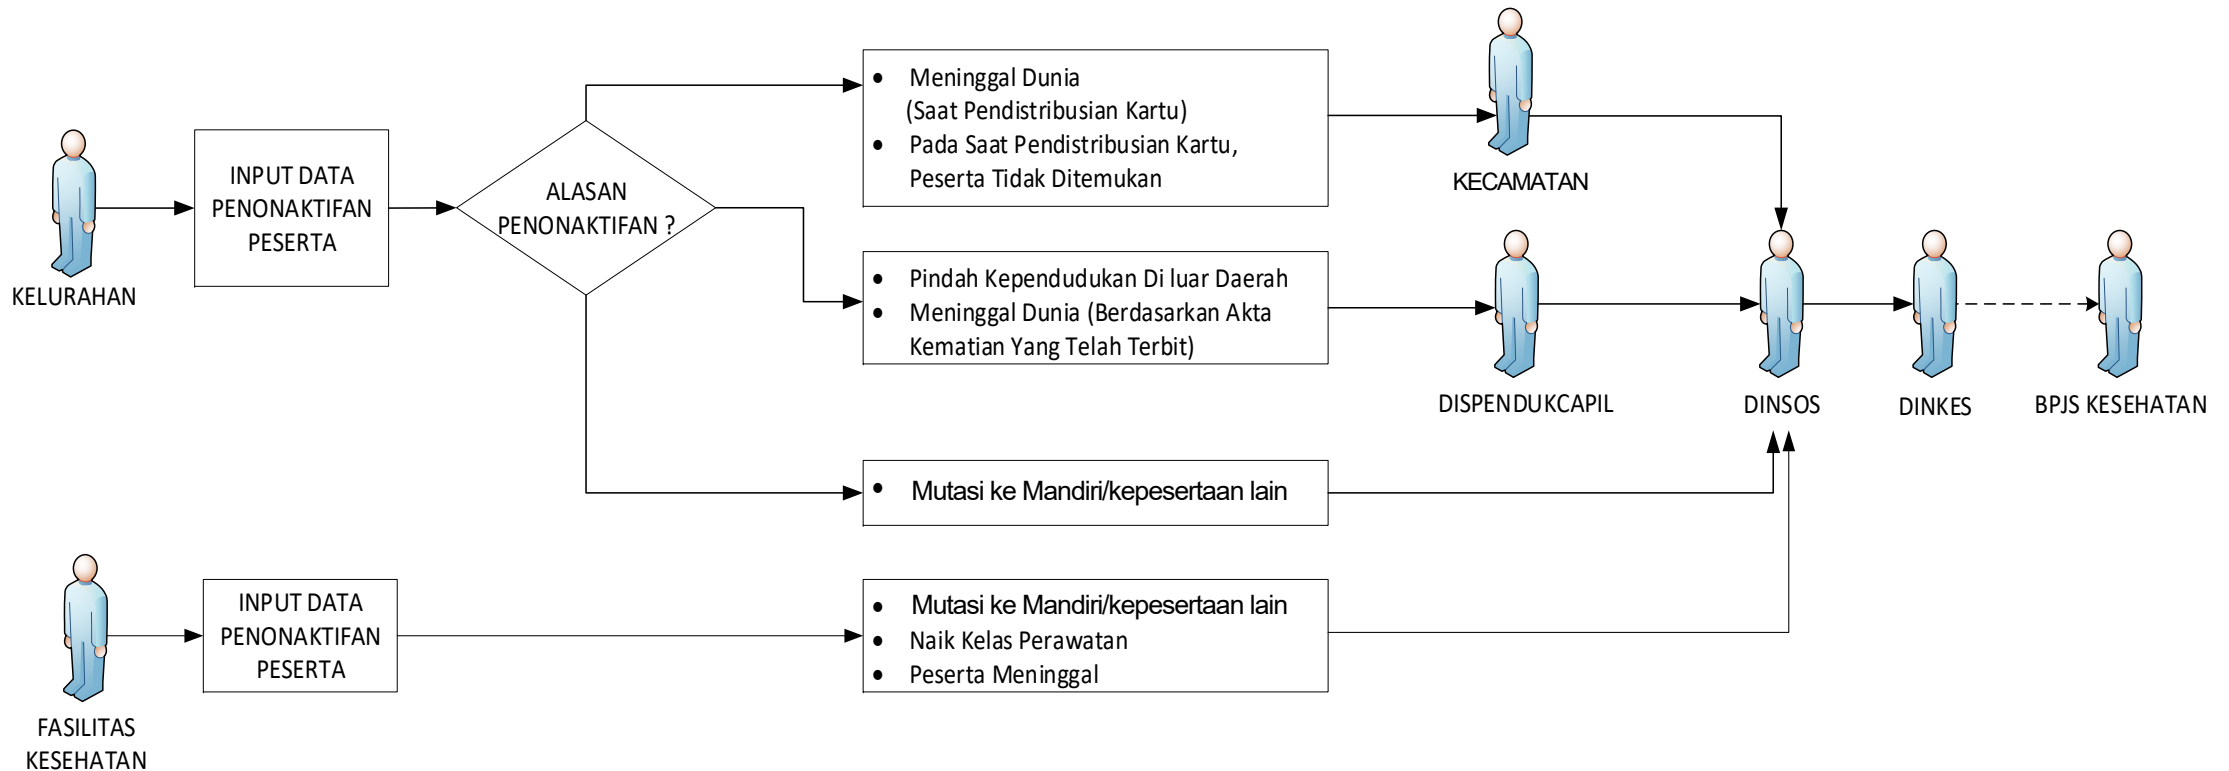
KELURAHAN

INPUT DATA PENONAKTIFAN PESERTA

ALASAN PENONAKTIFAN ?

- Meninggal Dunia (Saat Pendistribusian Kartu)
- Pada Saat Pendistribusian Kartu, Peserta Tidak Ditemukan

KECAMATAN

- Pindah Kependudukan Di luar Daerah
- Meninggal Dunia (Berdasarkan Akta Kematian Yang Telah Terbit)

DISPENDUKCAPIL

DINSOS

DINKES

BPJS KESEHATAN

- Mutasi ke Mandiri/kepesertaan lain

FASILITAS KESEHATAN

INPUT DATA PENONAKTIFAN PESERTA

- Mutasi ke Mandiri/kepesertaan lain
- Naik Kelas Perawatan
- Peserta Meninggal